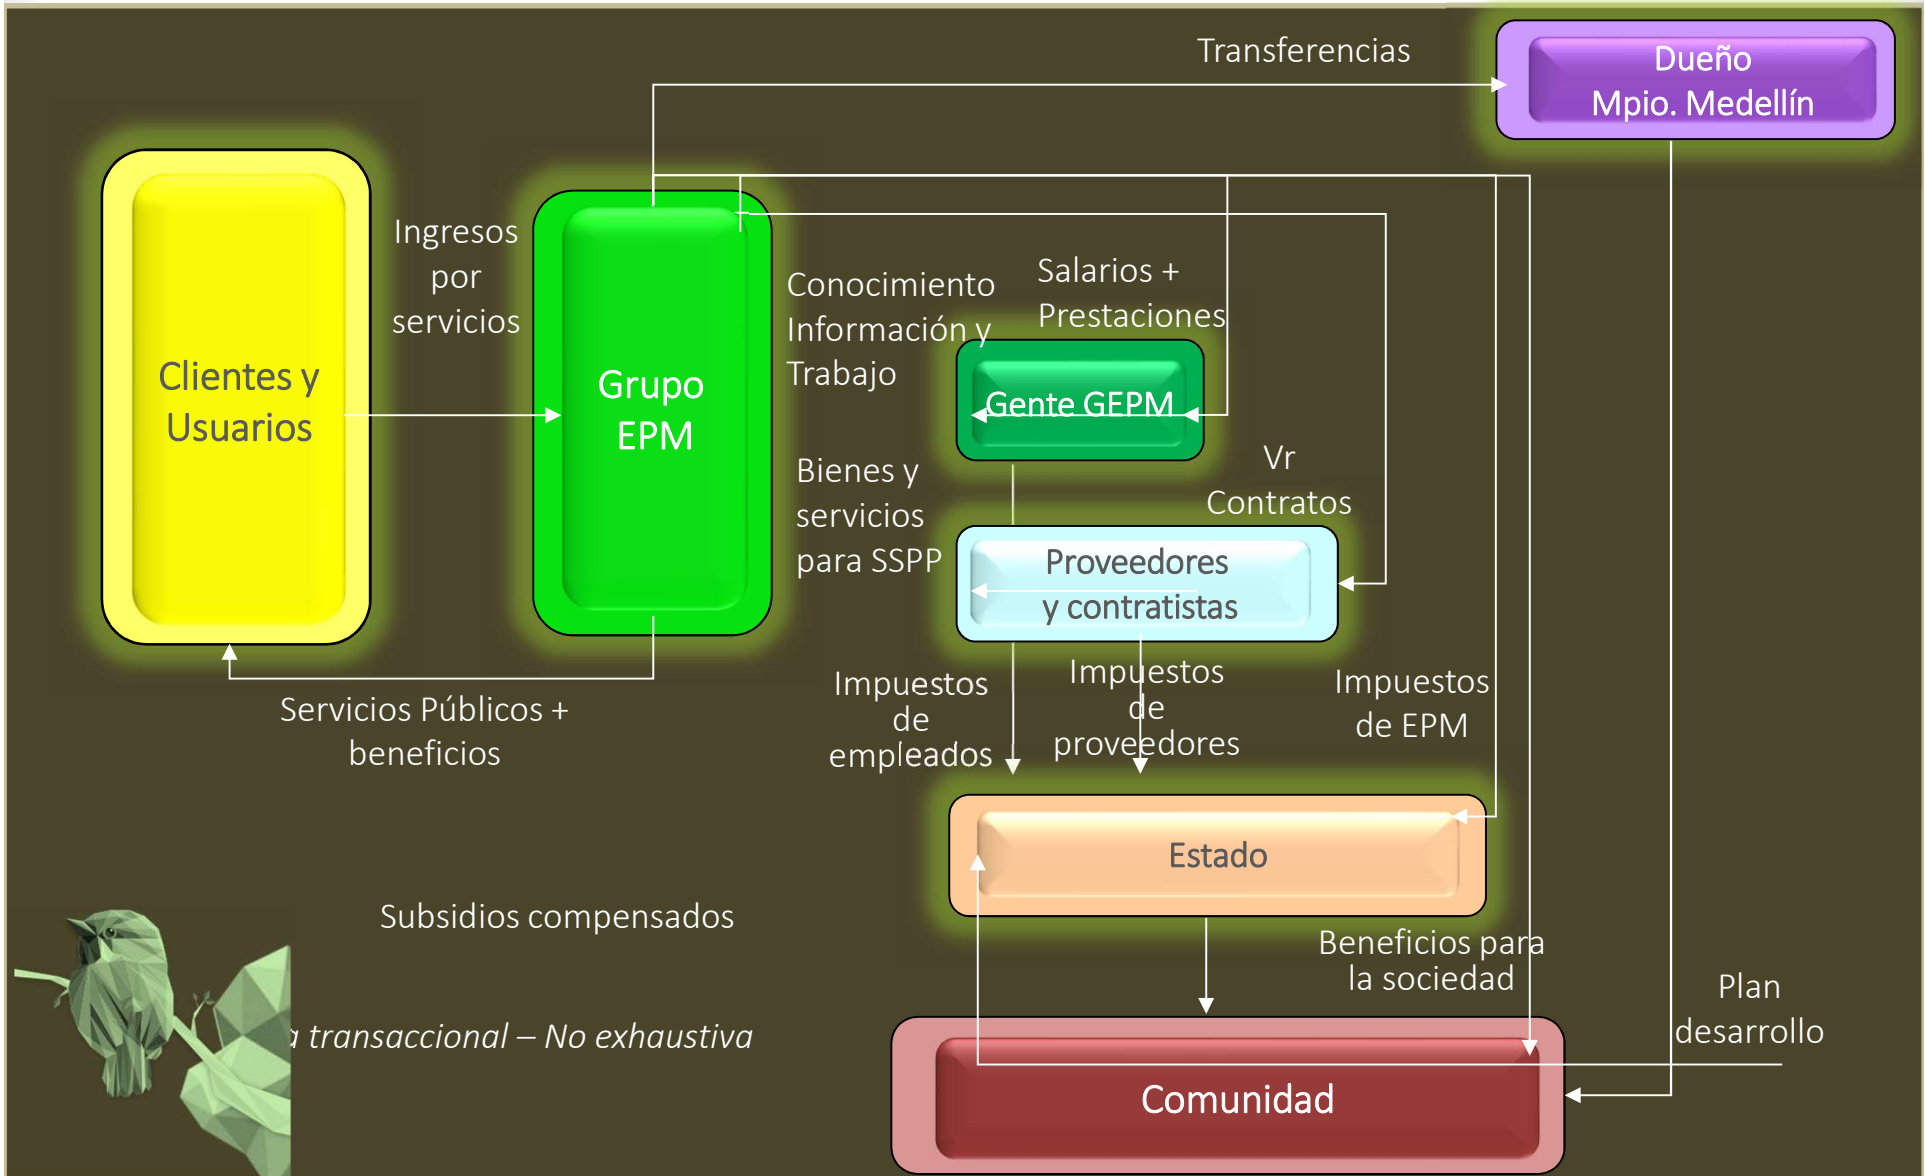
Transferencias

Dueño Mpio. Medellín

Clientes y Usuarios

Ingresos por servicios

Grupo EPM

Conocimiento Información y Trabajo

Salarios + Prestaciones

Gente GEPM

Bienes y servicios para SSPP

Vr Contratos

Proveedores y contratistas

Servicios Públicos + beneficios

Impuestos de empleados

Impuestos de proveedores

Impuestos de EPM

Estado

Subsidios compensados

Beneficios para la sociedad

Plan desarrollo

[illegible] transaccional – No exhaustiva

Comunidad